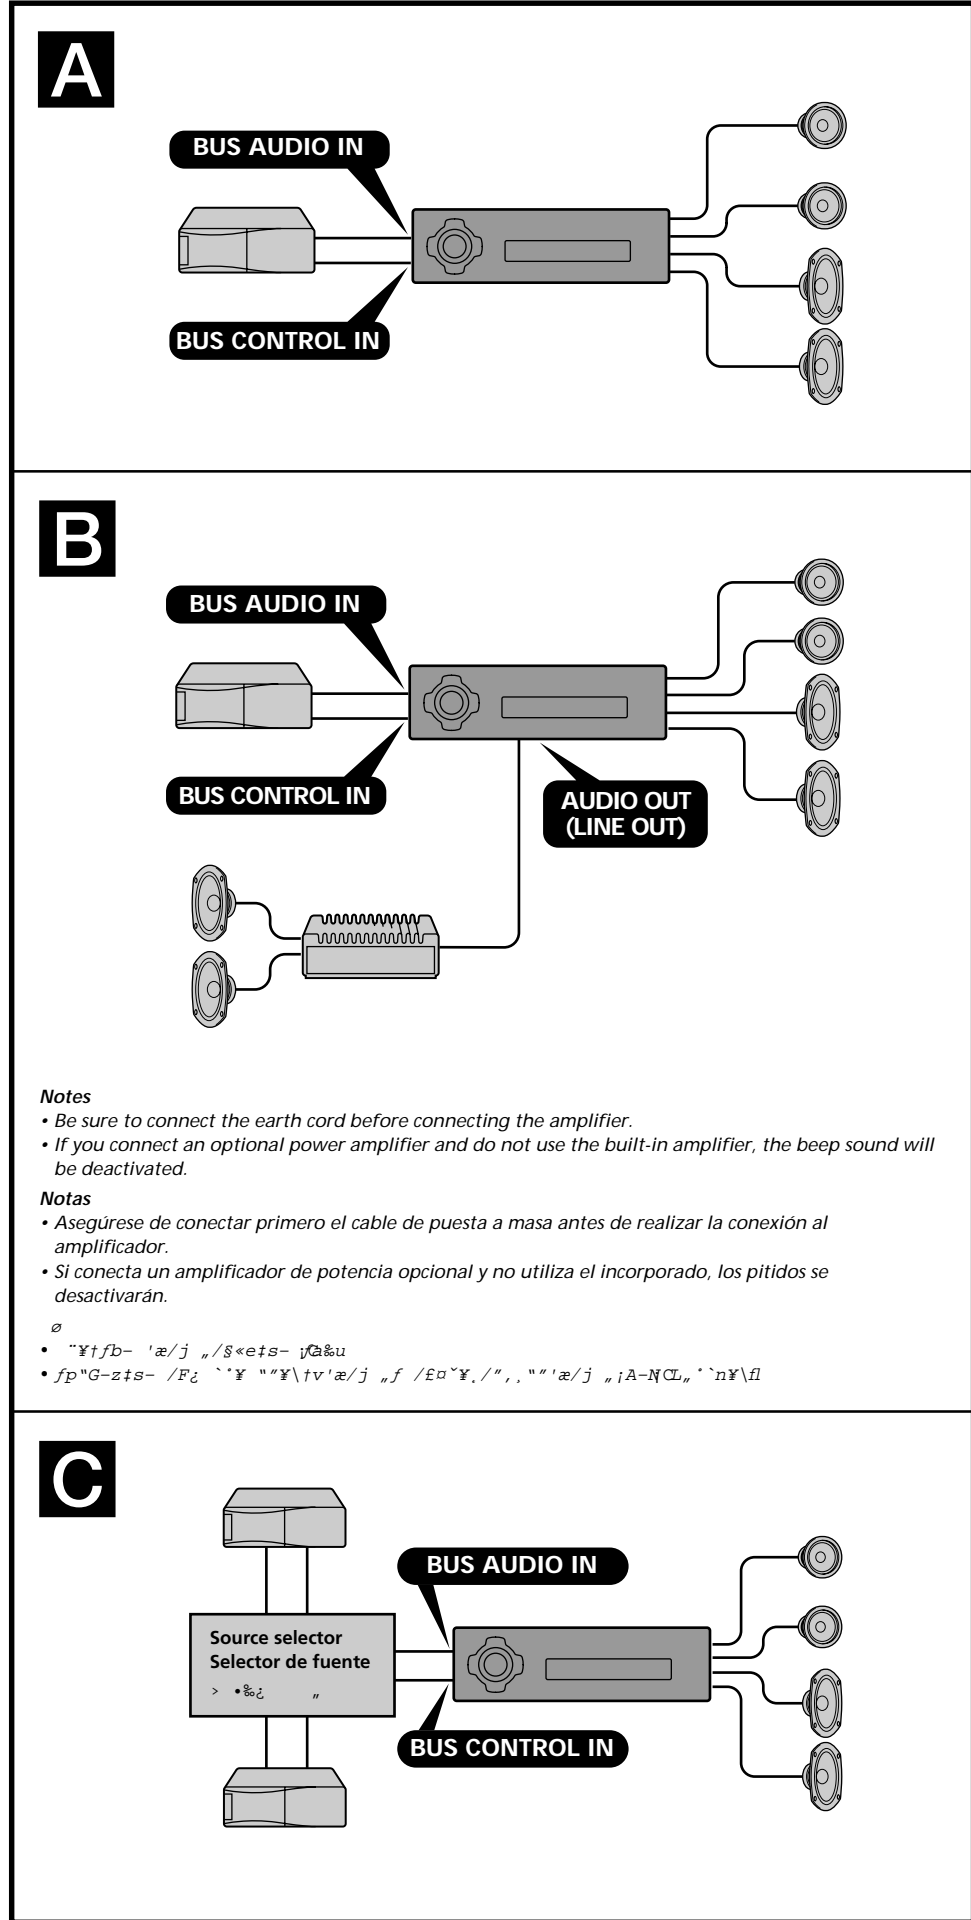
A

BUS AUDIO IN

BUS CONTROL IN

B

BUS AUDIO IN

BUS CONTROL IN

AUDIO OUT (LINE OUT)

Notes
• Be sure to connect the earth cord before connecting the amplifier.
• If you connect an optional power amplifier and do not use the built-in amplifier, the beep sound will be deactivated.

Notas
• Asegúrese de conectar primero el cable de puesta a masa antes de realizar la conexión al amplificador.
• Si conecta un amplificador de potencia opcional y no utiliza el incorporado, los pitidos se desactivarán.

ø
• ¨¥†ƒb– 'æ/j „/§«e‡s– ¡Ça‰u
• ƒp"G–z‡s– /F¿ `˚¥ "”¥\†v'æ/j „ƒ /£¤ˇ¥¸/",¸""'æ/j „¡A–ŊŒ„˙`n¥\ﬂ

C

BUS AUDIO IN

Source selector
Selector de fuente
> •‰¿ „

BUS CONTROL IN